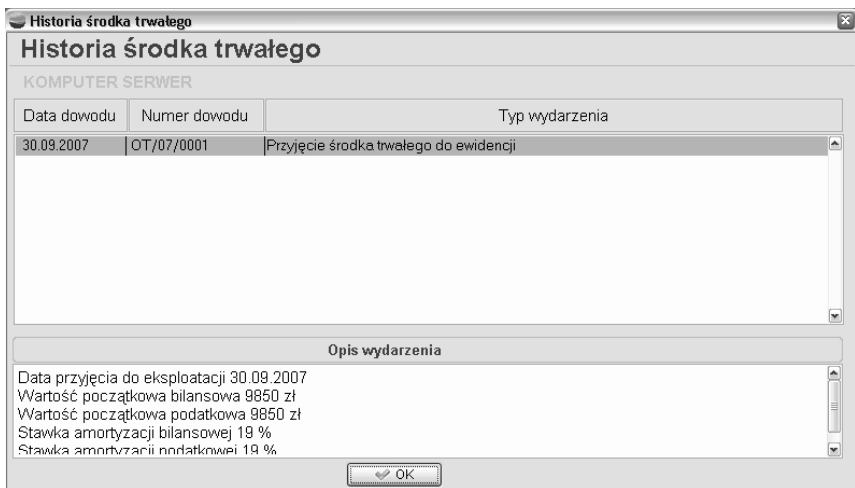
Historia środka trwałego

Historia środka trwałego

KOMPUTER SERWER

| Data dowodu | Numer dowodu | Typ wydarzenia |
|---|---|---|
| 30.09.2007 | OT/07/0001 | Przyjęcie środka trwałego do ewidencji |

Opis wydarzenia

Data przyjęcia do eksploatacji 30.09.2007
Wartość początkowa bilansowa 9850 zł
Wartość początkowa podatkowa 9850 zł
Stawka amortyzacji bilansowej 19 %
Stawka amortyzacji podatkowej 19 %

OK